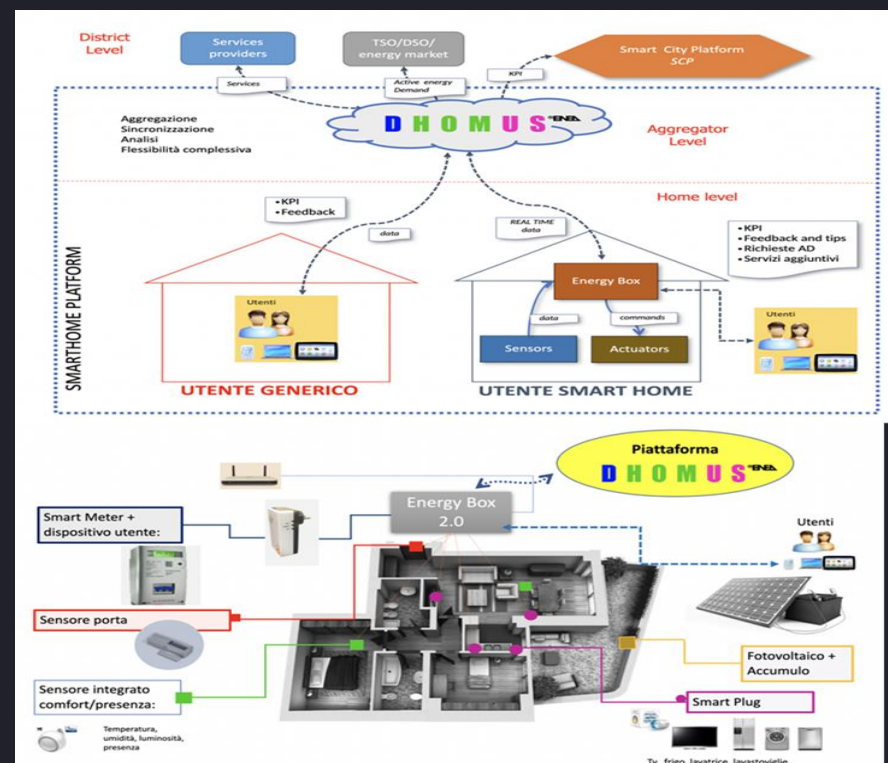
District Level

Services providers

TSO/DSO/ energy market

Smart City Platform SCP

Services

Active energy Demand

KPI

Aggregazione
Sincronizzazione
Analisi
Flessibilità complessiva

DHOMUS ENEA

Aggregator Level

Home level

• KPI
• Feedback

data

REAL TIME data

• KPI
• Feedback and tips
• Richieste AD
• Servizi aggiuntivi

SMARTHOME PLATFORM

Utenti

Energy Box

data

commands

Utenti

Sensors

Actuators

UTENTE GENERICO

UTENTE SMART HOME

Piattaforma
DHOMUS ENEA

Energy Box 2.0

Smart Meter + dispositivo utente:

Utenti

Sensore porta

Fotovoltaico + Accumulo

Sensore integrato comfort/presenza:

Smart Plug

Temperatura, umidità, luminosità, presenza

Tv, frigo, lavatrice, lavastoviglie